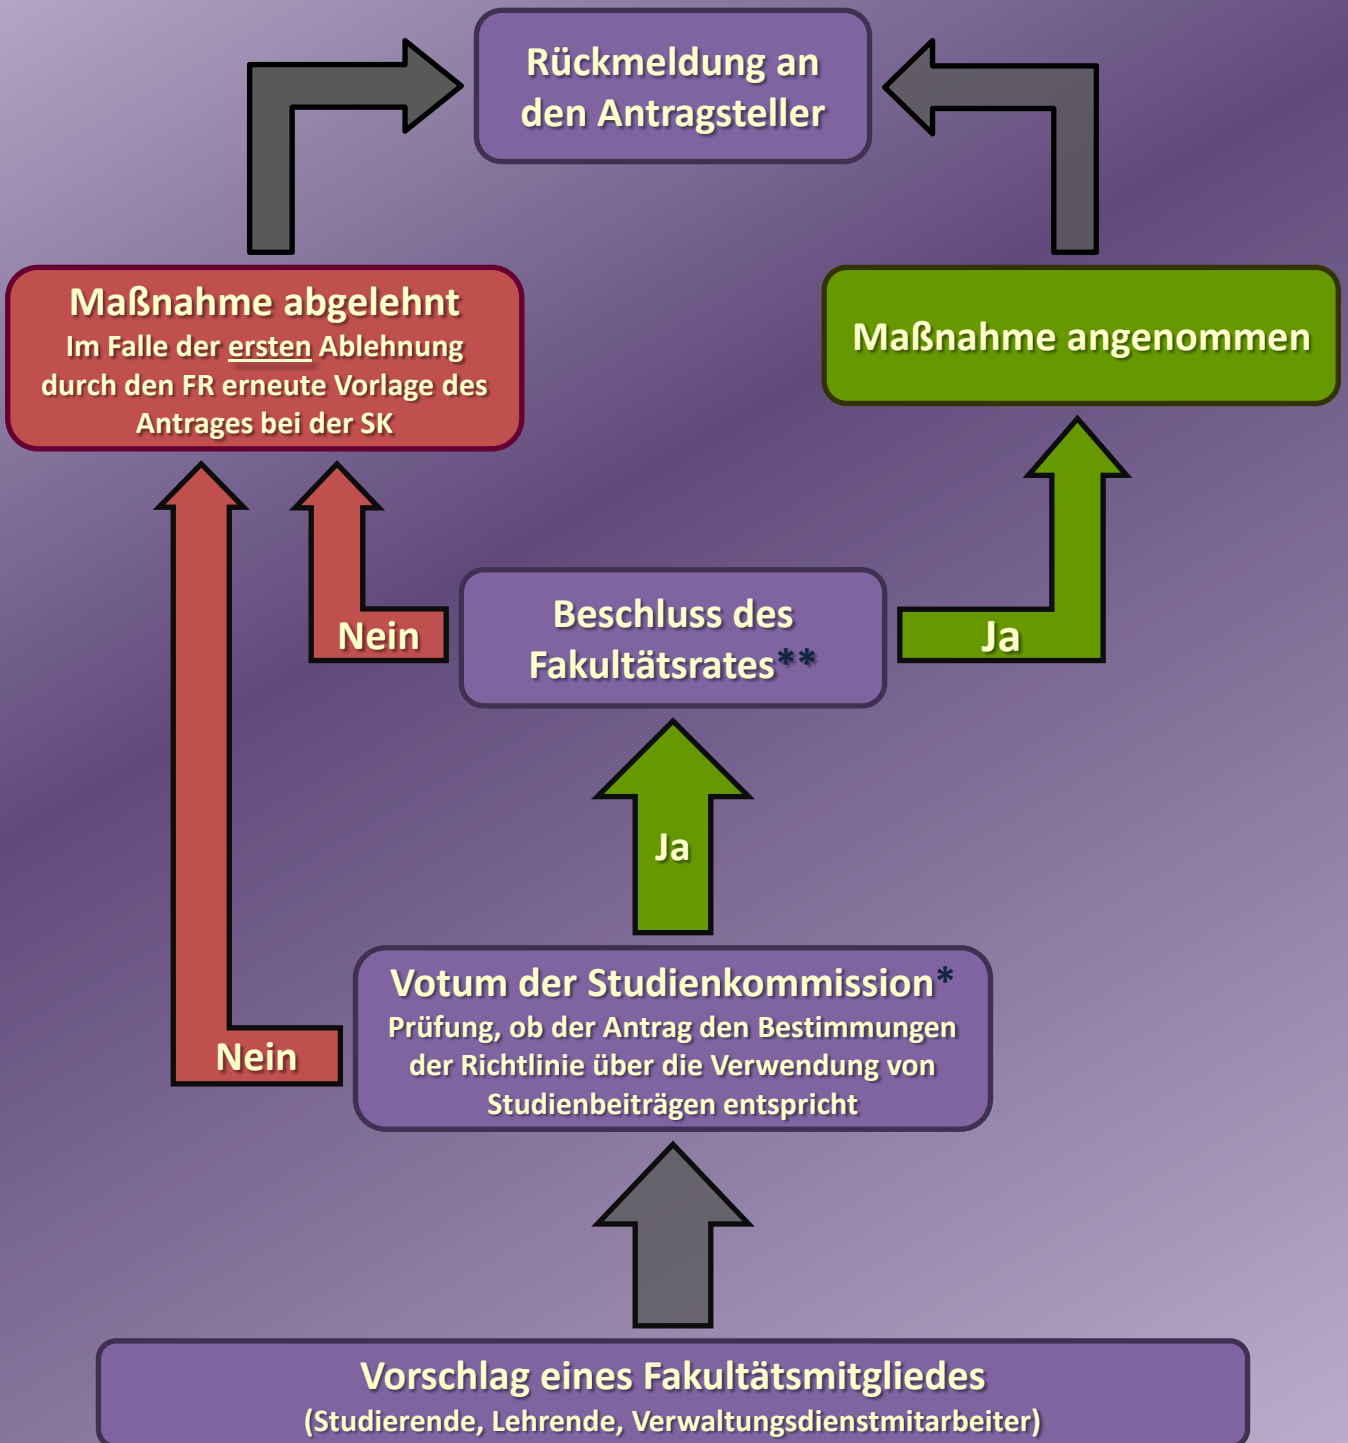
Rückmeldung an den Antragsteller

Maßnahme abgelehnt
Im Falle der ersten Ablehnung durch den FR erneute Vorlage des Antrages bei der SK

Maßnahme angenommen

Nein

Beschluss des Fakultätsrates**

Ja

Ja

Nein

Votum der Studienkommission*
Prüfung, ob der Antrag den Bestimmungen der Richtlinie über die Verwendung von Studienbeiträgen entspricht

Vorschlag eines Fakultätsmitgliedes
(Studierende, Lehrende, Verwaltungsdienstmitarbeiter)